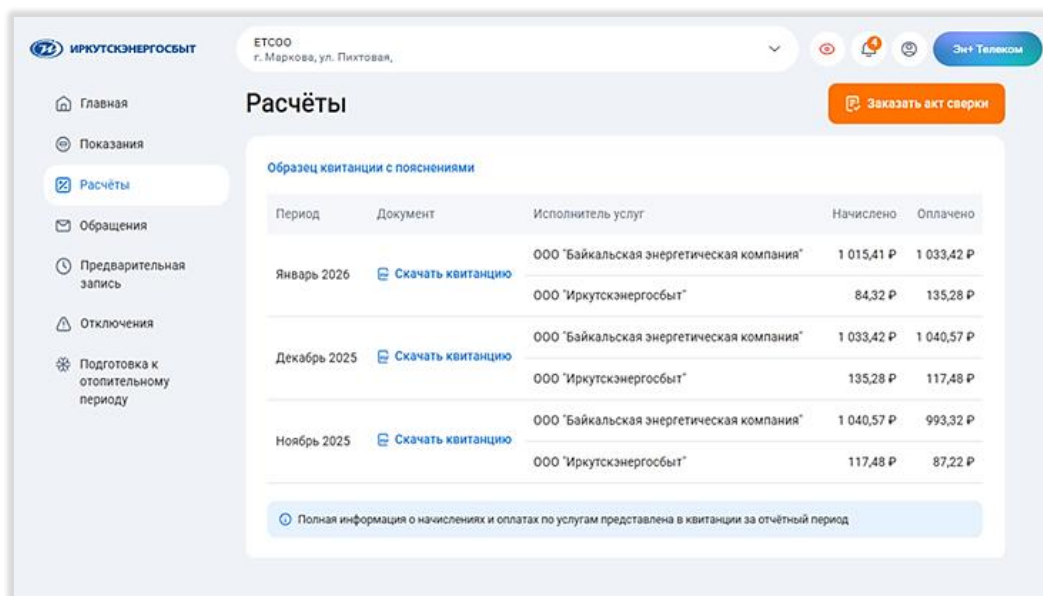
ИРКУТСКЭНЕРГОСБЫТ

ЕТСОО
г. Маркова, ул. Пихтовая,

4

Эн+ Телеком

Главная
Показания
Расчёты
Обращения
Предварительная запись
Отключения
Подготовка к отопительному периоду

Расчёты

Заказать акт сверки

Образец квитанции с пояснениями

| Период | Документ | Исполнитель услуг | Начислено | Оплачено |
|---|---|---|---|---|
| Январь 2026 | Скачать квитанцию | ООО "Байкальская энергетическая компания" | 1 015,41 ₽ | 1 033,42 ₽ |
| | | ООО "Иркутскэнергосбыт" | 84,32 ₽ | 135,28 ₽ |
| Декабрь 2025 | Скачать квитанцию | ООО "Байкальская энергетическая компания" | 1 033,42 ₽ | 1 040,57 ₽ |
| | | ООО "Иркутскэнергосбыт" | 135,28 ₽ | 117,48 ₽ |
| Ноябрь 2025 | Скачать квитанцию | ООО "Байкальская энергетическая компания" | 1 040,57 ₽ | 993,32 ₽ |
| | | ООО "Иркутскэнергосбыт" | 117,48 ₽ | 87,22 ₽ |

Полная информация о начислениях и оплатах по услугам представлена в квитанции за отчётный период